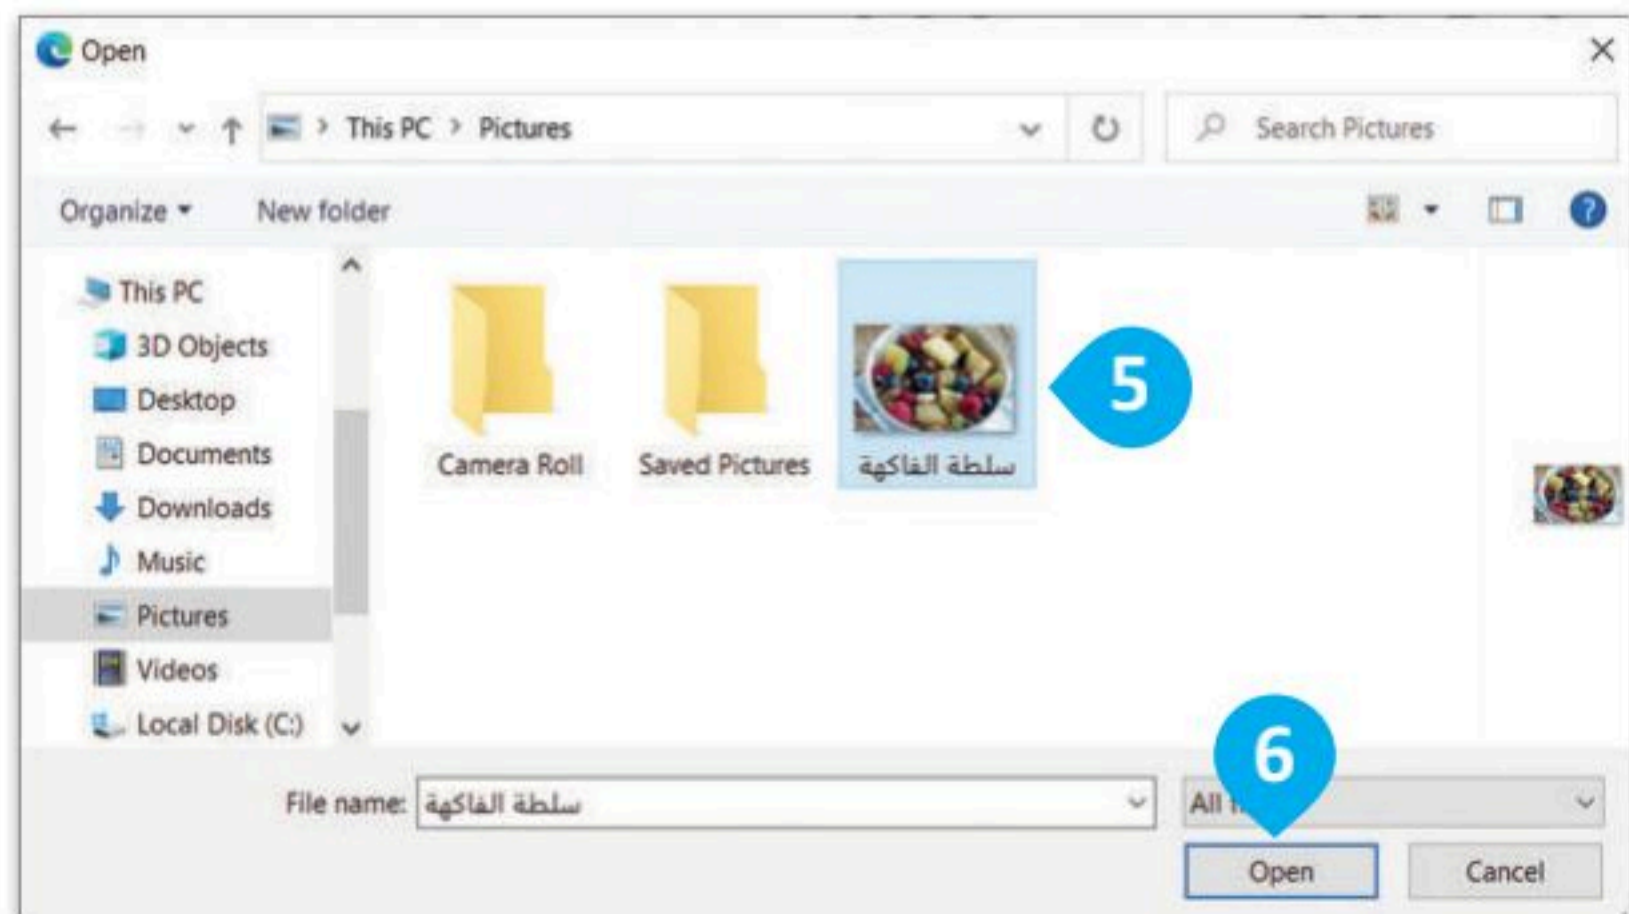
Open

This PC > Pictures

Search Pictures

Organize ▾ New folder

This PC
3D Objects
Desktop
Documents
Downloads
Music
Pictures
Videos
Local Disk (C:)

Camera Roll
Saved Pictures
سلطة الفاكهة

5

File name: سلطة الفاكهة

All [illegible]

6

Open
Cancel